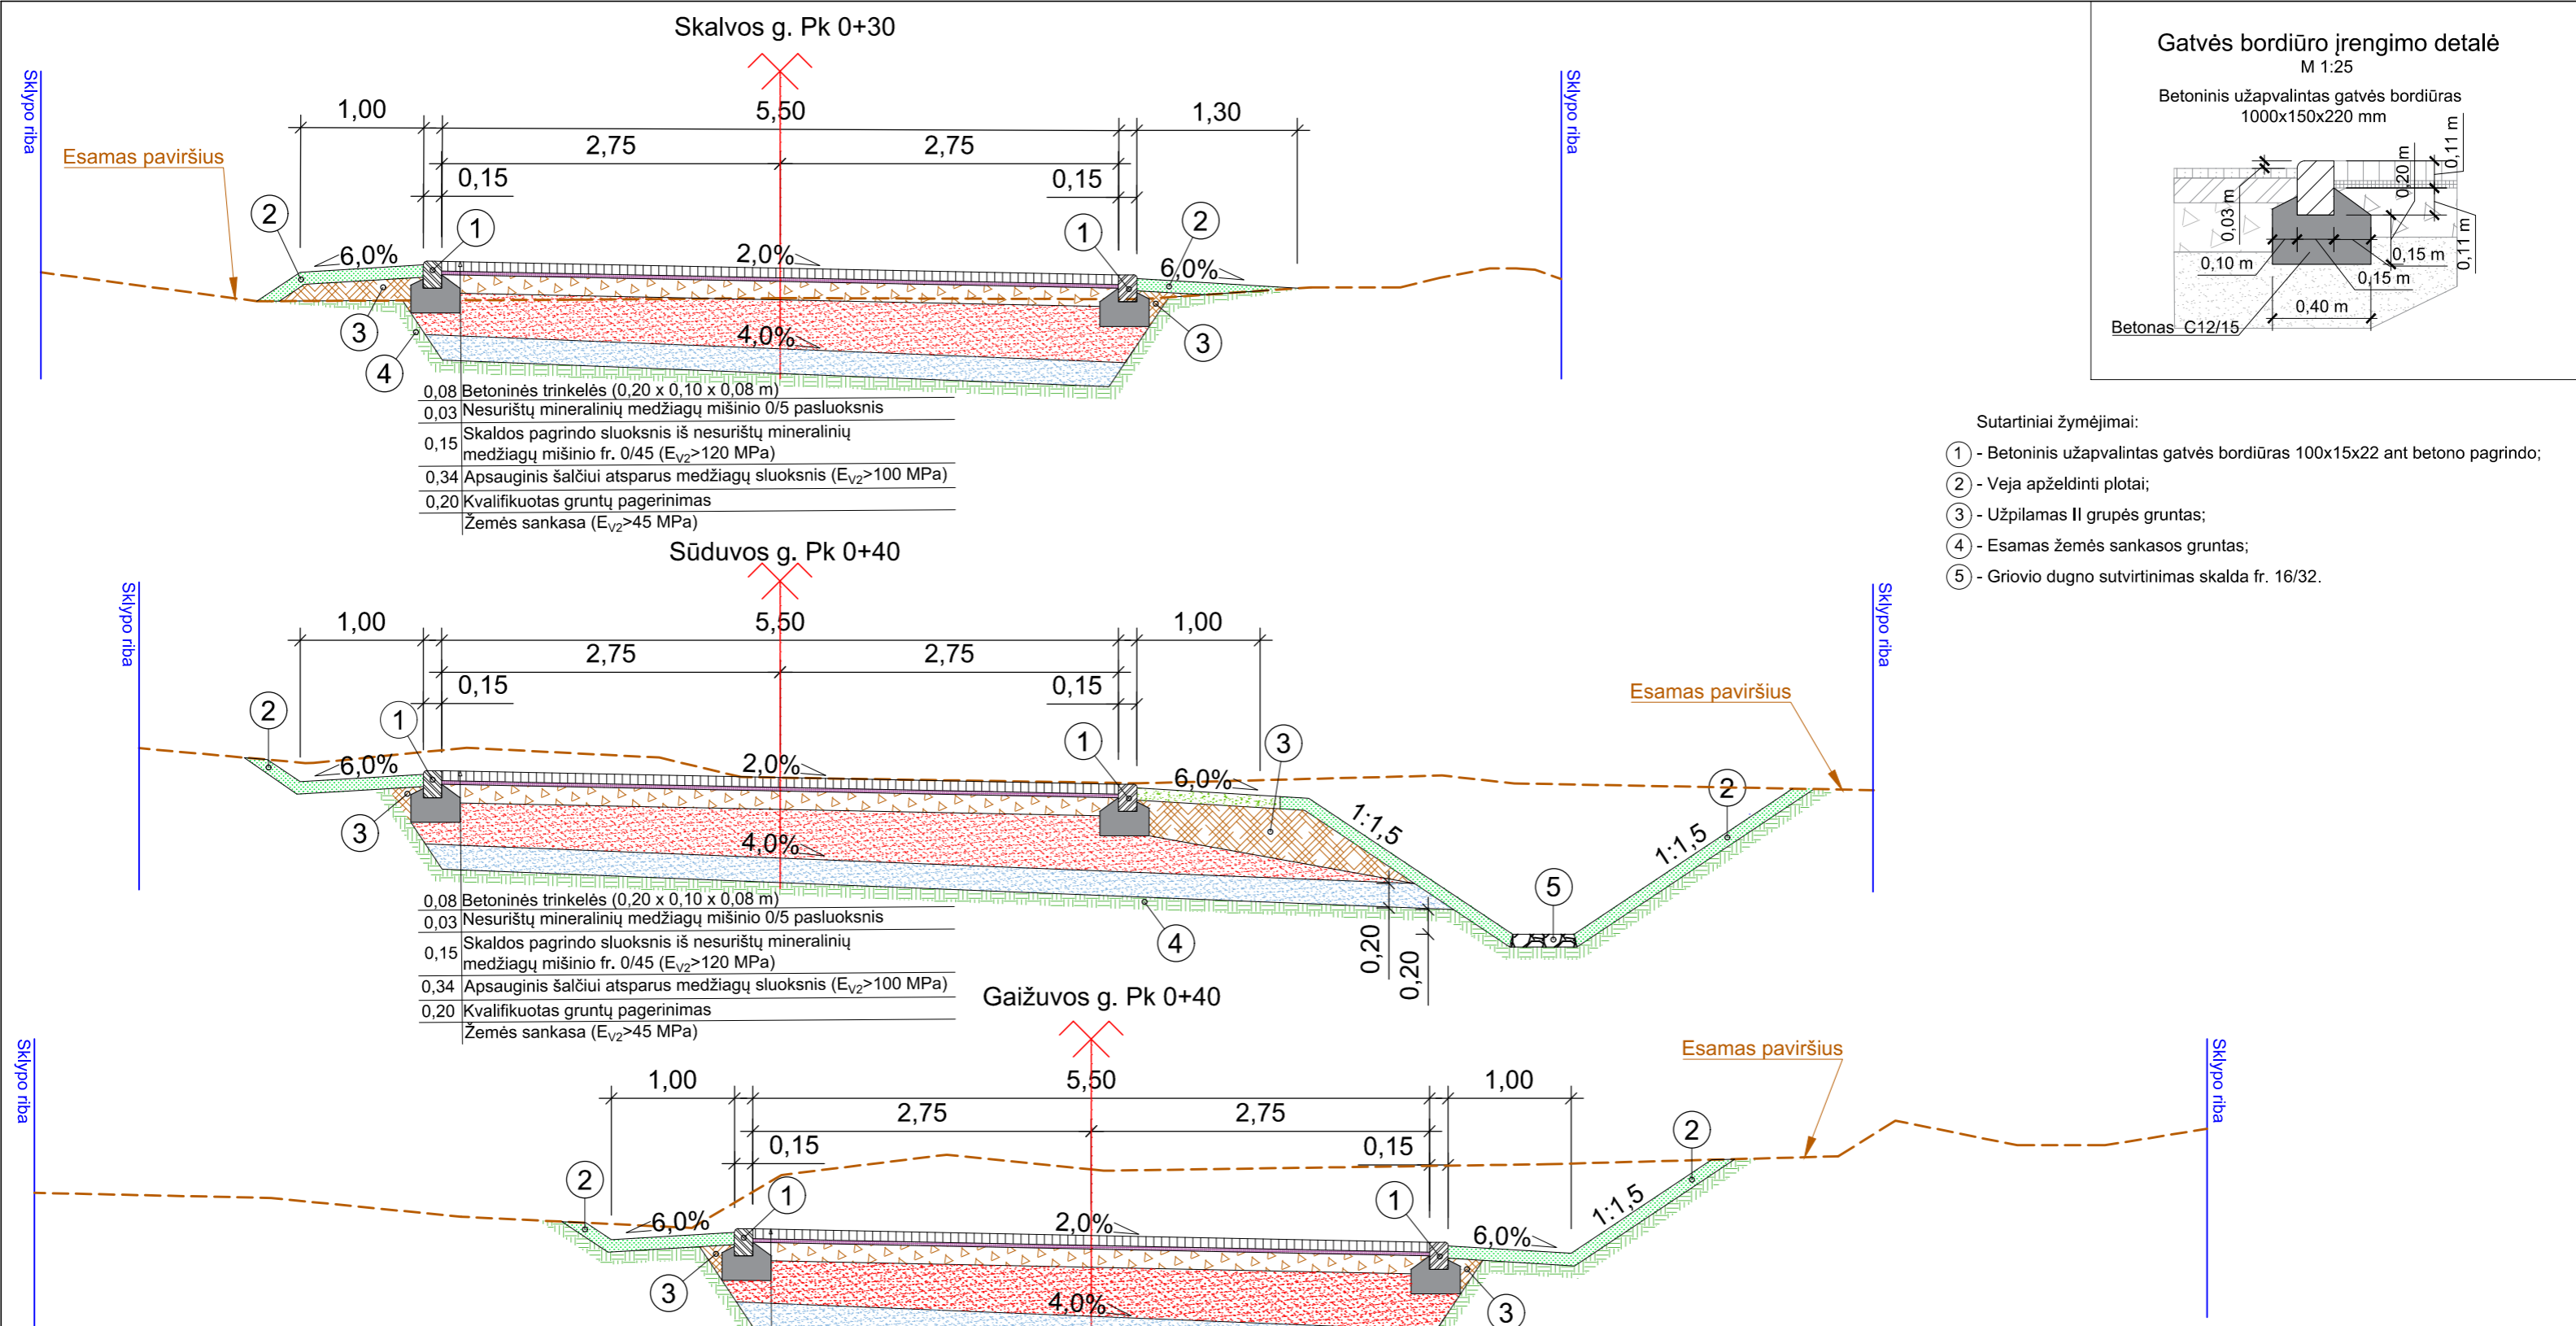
Skalvos g. Pk 0+30

Sklypo riba

Esamas paviršius

1,00
5,50
1,30
2,75
2,75
0,15
0,15
2
1
1
2
6,0%
2,0%
6,0%
3
4,0%
3
4

| 0,08 | Betoninės trinkelės (0,20 x 0,10 x 0,08 m) |
|---|---|
| 0,03 | Nesurištų mineralinių medžiagų mišinio 0/5 pasluoksnis |
| 0,15 | Skaldos pagrindo sluoksnis iš nesurištų mineralinių medžiagų mišinio fr. 0/45 ($E_{V2}$>120 MPa) |
| 0,34 | Apsauginis šalčiui atsparus medžiagų sluoksnis ($E_{V2}$>100 MPa) |
| 0,20 | Kvalifikuotas gruntų pagerinimas |
| | Žemės sankasa ($E_{V2}$>45 MPa) |

Sklypo riba

Gatvės bordiūro įrengimo detalė
M 1:25
Betoninis užapvalintas gatvės bordiūras 1000x150x220 mm
0,11 m
0,20 m
0,03 m
0,15 m
0,11 m
0,10 m
0,15 m
0,40 m
Betonas C12/15

Sutartiniai žymėjimai:
1 - Betoninis užapvalintas gatvės bordiūras 100x15x22 ant betono pagrindo;
2 - Veja apželdinti plotai;
3 - Užpilamas II grupės gruntas;
4 - Esamas žemės sankasos gruntas;
5 - Griovio dugno sutvirtinimas skalda fr. 16/32.

Sūduvos g. Pk 0+40

Sklypo riba

1,00
5,50
1,00
2,75
2,75
0,15
0,15
2
1
1
3
6,0%
2,0%
6,0%
Esamas paviršius
2
1:1,5
1:1,5
3
4,0%
5
4
0,20
0,20

| 0,08 | Betoninės trinkelės (0,20 x 0,10 x 0,08 m) |
|---|---|
| 0,03 | Nesurištų mineralinių medžiagų mišinio 0/5 pasluoksnis |
| 0,15 | Skaldos pagrindo sluoksnis iš nesurištų mineralinių medžiagų mišinio fr. 0/45 ($E_{V2}$>120 MPa) |
| 0,34 | Apsauginis šalčiui atsparus medžiagų sluoksnis ($E_{V2}$>100 MPa) |
| 0,20 | Kvalifikuotas gruntų pagerinimas |
| | Žemės sankasa ($E_{V2}$>45 MPa) |

Sklypo riba

Gaižuvos g. Pk 0+40

Sklypo riba

Esamas paviršius

1,00
5,50
1,00
2,75
2,75
0,15
0,15
2
1
1
2
6,0%
2,0%
6,0%
1:1,5
3
4,0%
3

Sklypo riba